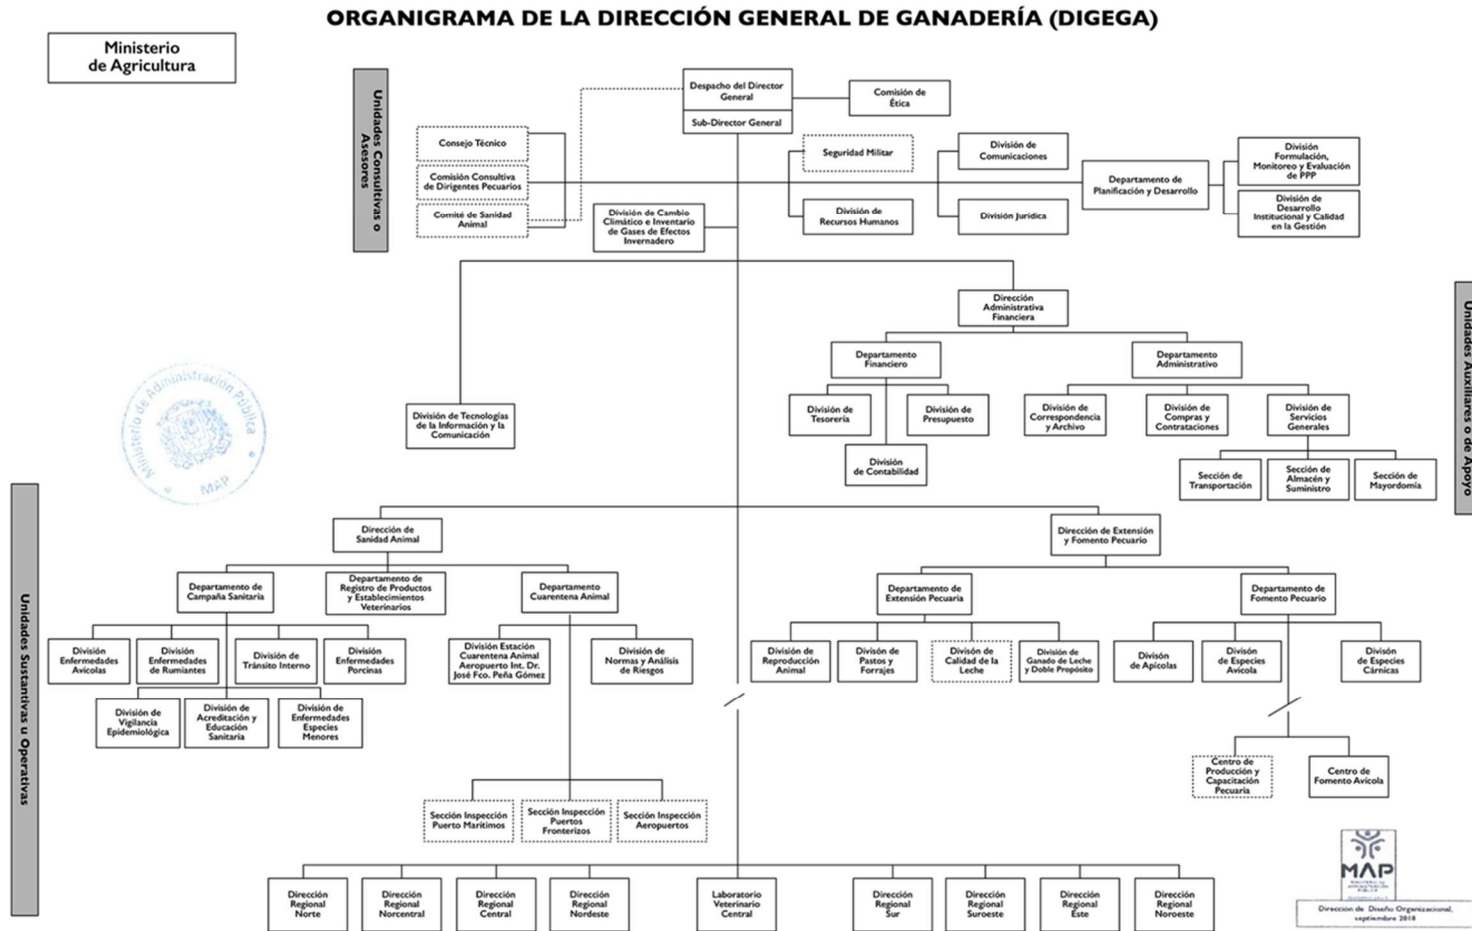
ORGANIGRAMA DE LA DIRECCIÓN GENERAL DE GANADERÍA (DIGEGA)

Ministerio de Agricultura

Unidades Consultivas o Asesores

Consejo Técnico

Comisión Consultiva de Dirigentes Pecuarios

Comité de Sanidad Animal

Despacho del Director General

Sub-Director General

Comisión de Ética

Seguridad Militar

División de Recursos Humanos

División de Cambio Climático e Inventario de Gases de Efectos Invernadero

División de Comunicaciones

División Jurídica

Departamento de Planificación y Desarrollo

División Formulación, Monitoreo y Evaluación de PPP

División de Desarrollo Institucional y Calidad en la Gestión

Unidades Auxiliares o de Apoyo

Dirección Administrativa Financiera

Departamento Financiero

Departamento Administrativo

División de Tesorería

División de Presupuesto

División de Contabilidad

División de Correspondencia y Archivo

División de Compras y Contrataciones

División de Servicios Generales

Sección de Transportación

Sección de Almacén y Suministro

Sección de Mayordomía

División de Tecnologías de la Información y la Comunicación

Ministerio de Administración Pública
MAP

Unidades Sustantivas u Operativas

Dirección de Sanidad Animal

Departamento de Campaña Sanitaria

Departamento de Registro de Productos y Establecimientos Veterinarios

Departamento Cuarentena Animal

División Enfermedades Avícolas

División Enfermedades de Rumiantes

División de Tránsito Interno

División Enfermedades Porcinas

División de Vigilancia Epidemiológica

División de Acreditación y Educación Sanitaria

División de Enfermedades Especies Menores

División Estación Cuarentena Animal Aeropuerto Int. Dr. José Fco. Peña Gómez

División de Normas y Análisis de Riesgos

Sección Inspección Puerto Marítimos

Sección Inspección Puertos Fronterizos

Sección Inspección Aeropuertos

Dirección de Extensión y Fomento Pecuario

Departamento de Extensión Pecuaria

Departamento de Fomento Pecuario

División de Reproducción Animal

División de Pastos y Forrajes

División de Calidad de la Leche

División de Ganado de Leche y Doble Propósito

División de Apícolas

División de Especies Avícola

División de Especies Cárnicas

Centro de Producción y Capacitación Pecuaria

Centro de Fomento Avícola

Dirección Regional Norte

Dirección Regional Norcentral

Dirección Regional Central

Dirección Regional Nordeste

Laboratorio Veterinario Central

Dirección Regional Sur

Dirección Regional Suroeste

Dirección Regional Este

Dirección Regional Noroeste

MAP

Dirección de Diseño Organizacional, septiembre 2018